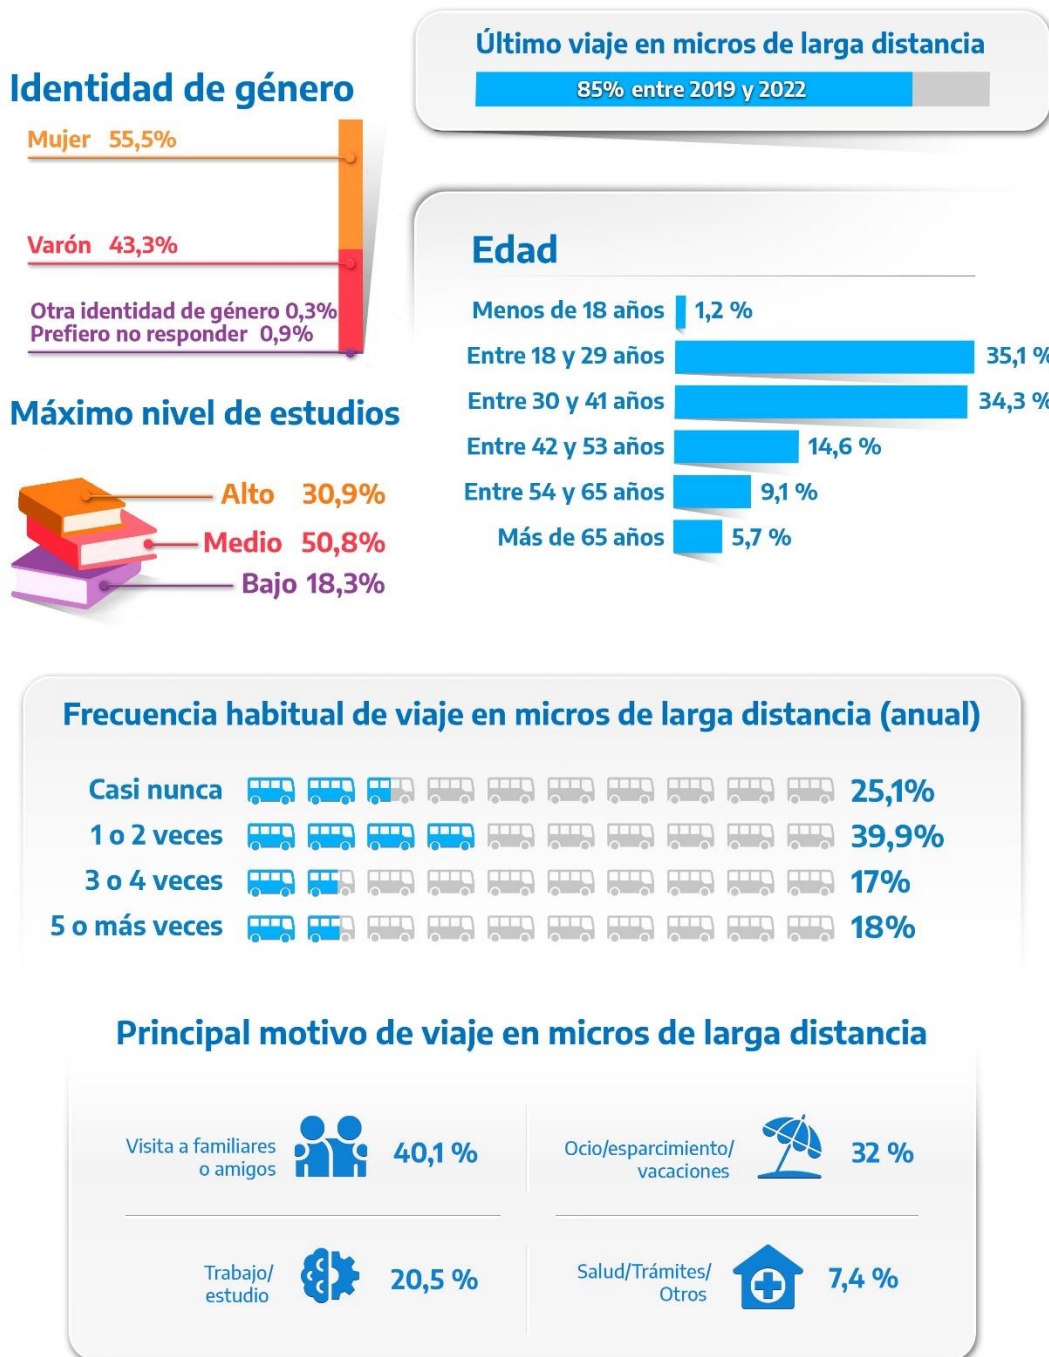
Identidad de género

Mujer 55,5%

Varón 43,3%

Otra identidad de género 0,3%
Prefiero no responder 0,9%

Último viaje en micros de larga distancia

85% entre 2019 y 2022

Edad

Menos de 18 años 1,2 %
Entre 18 y 29 años 35,1 %
Entre 30 y 41 años 34,3 %
Entre 42 y 53 años 14,6 %
Entre 54 y 65 años 9,1 %
Más de 65 años 5,7 %

Máximo nivel de estudios

Alto 30,9%
Medio 50,8%
Bajo 18,3%

Frecuencia habitual de viaje en micros de larga distancia (anual)

Casi nunca 25,1%
1 o 2 veces 39,9%
3 o 4 veces 17%
5 o más veces 18%

Principal motivo de viaje en micros de larga distancia

Visita a familiares o amigos 40,1 %

Ocio/esparcimiento/ vacaciones 32 %

Trabajo/ estudio 20,5 %

Salud/Trámites/ Otros 7,4 %